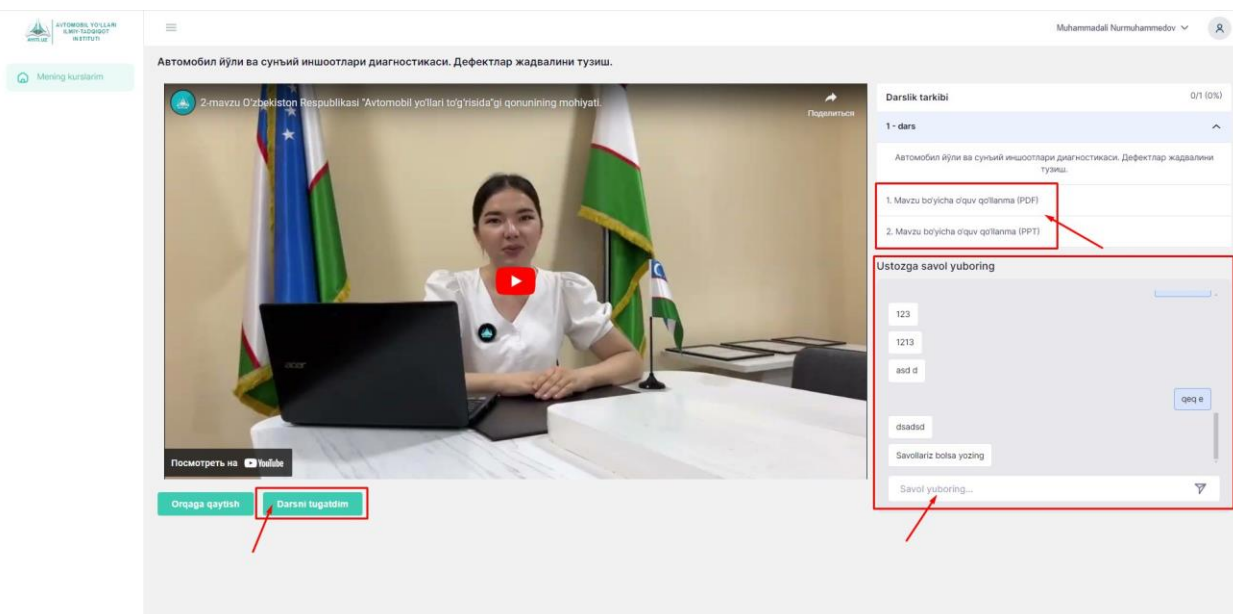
AVTOMOBIL YO'LLARI ILMIY-TADQIQOT INSTITUTI

Muhammadali Nurmuhammedov

Mening kurslarim

Автомобил йўли ва сунъий иншоотлари диагностикаси. Дефектлар жадвалини тузиш.

2-mavzu O'zbekiston Respublikasi "Avtomobil yo'llari to'g'risida"gi qonunining mohiyati.

Поделиться

Посмотреть на YouTube

Darslik tarkibi 0/1 (0%)

1 - dars

Автомобил йўли ва сунъий иншоотлари диагностикаси. Дефектлар жадвалини тузиш.

1. Mavzu bo'yicha o'quv qo'llanma (PDF)

2. Mavzu bo'yicha o'quv qo'llanma (PPT)

Ustozga savol yuboring

123

1213

asd d

qeq e

dsadsd

Savollariz bolsa yozing

Savol yuboring...

Orqaga qaytish

Darsni tugatdim